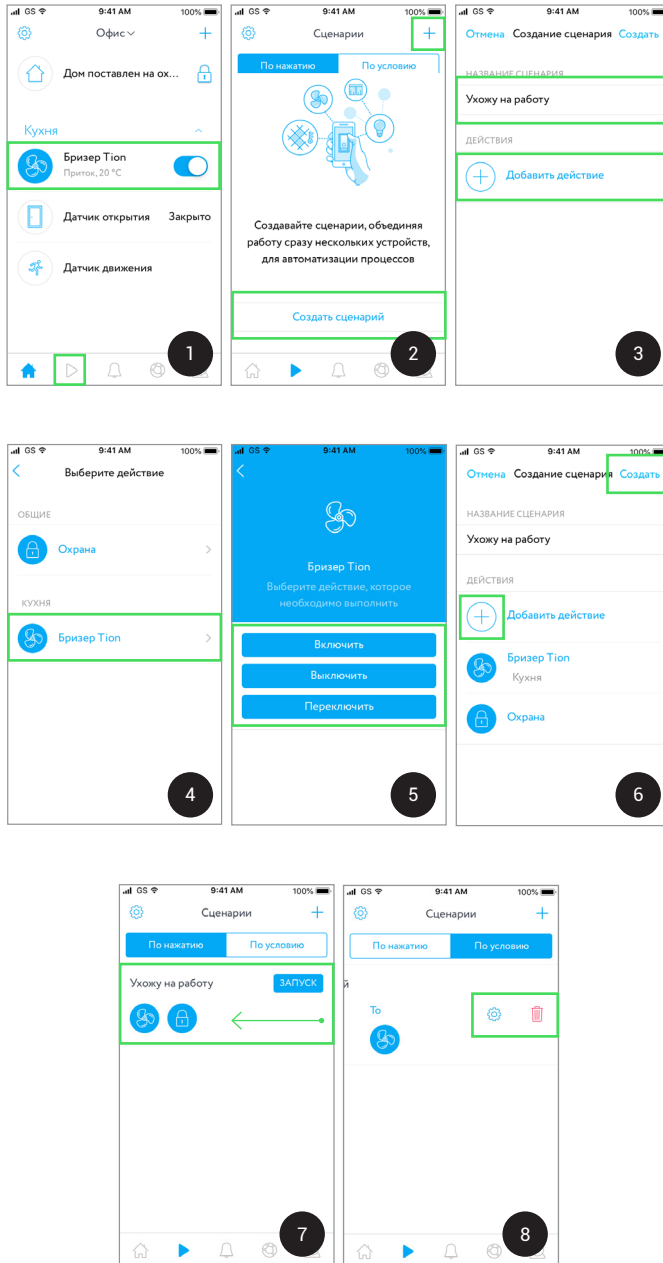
GS 9:41 AM 100%

Офис

Дом поставлен на ох...

Кухня

Бризер Tion
Приток, 20 °C

Датчик открытия Закрыто

Датчик движения

1

GS 9:41 AM 100%

Сценарии

По нажатию | По условию

Создавайте сценарии, объединяя работу сразу нескольких устройств, для автоматизации процессов

Создать сценарий

2

GS 9:41 AM 100%

Отмена Создание сценария Создать

НАЗВАНИЕ СЦЕНАРИЯ

Ухожу на работу

ДЕЙСТВИЯ

Добавить действие

3

GS 9:41 AM 100%

Выберите действие

ОБЩИЕ

Охрана

КУХНЯ

Бризер Tion

4

GS 9:41 AM 100%

Бризер Tion
Выберите действие, которое необходимо выполнить

Включить

Выключить

Переключить

5

GS 9:41 AM 100%

Отмена Создание сценария Создать

НАЗВАНИЕ СЦЕНАРИЯ

Ухожу на работу

ДЕЙСТВИЯ

Добавить действие

Бризер Tion
Кухня

Охрана

6

GS 9:41 AM 100%

Сценарии

По нажатию | По условию

Ухожу на работу ЗАПУСК

7

GS 9:41 AM 100%

Сценарии

По нажатию | По условию

й

То

8